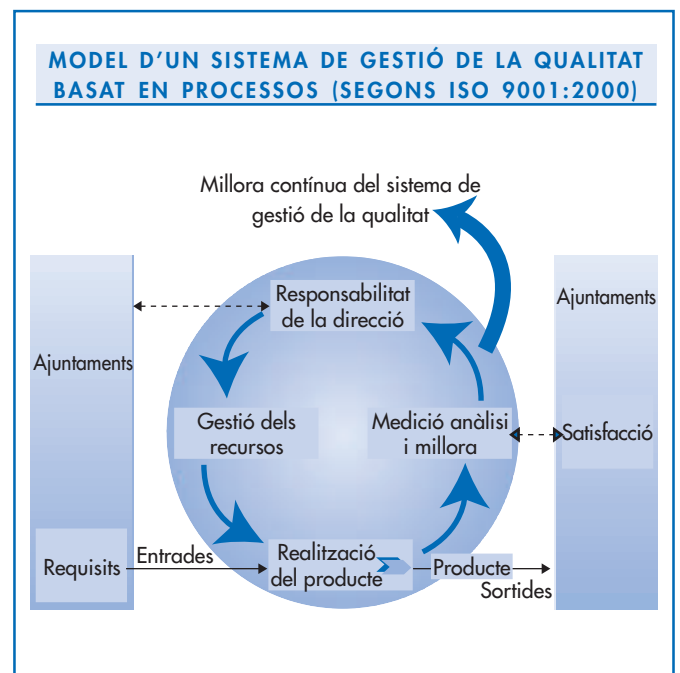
MODEL D'UN SISTEMA DE GESTIÓ DE LA QUALITAT BASAT EN PROCESSOS (SEGONS ISO 9001:2000)

Millora contínua del sistema de gestió de la qualitat

Ajuntaments

Responsabilitat de la direcció

Ajuntaments

Gestió dels recursos

Medició anàlisi i millora

Satisfacció

Requisits

Entrades

Realització del producte

Producte

Sortides